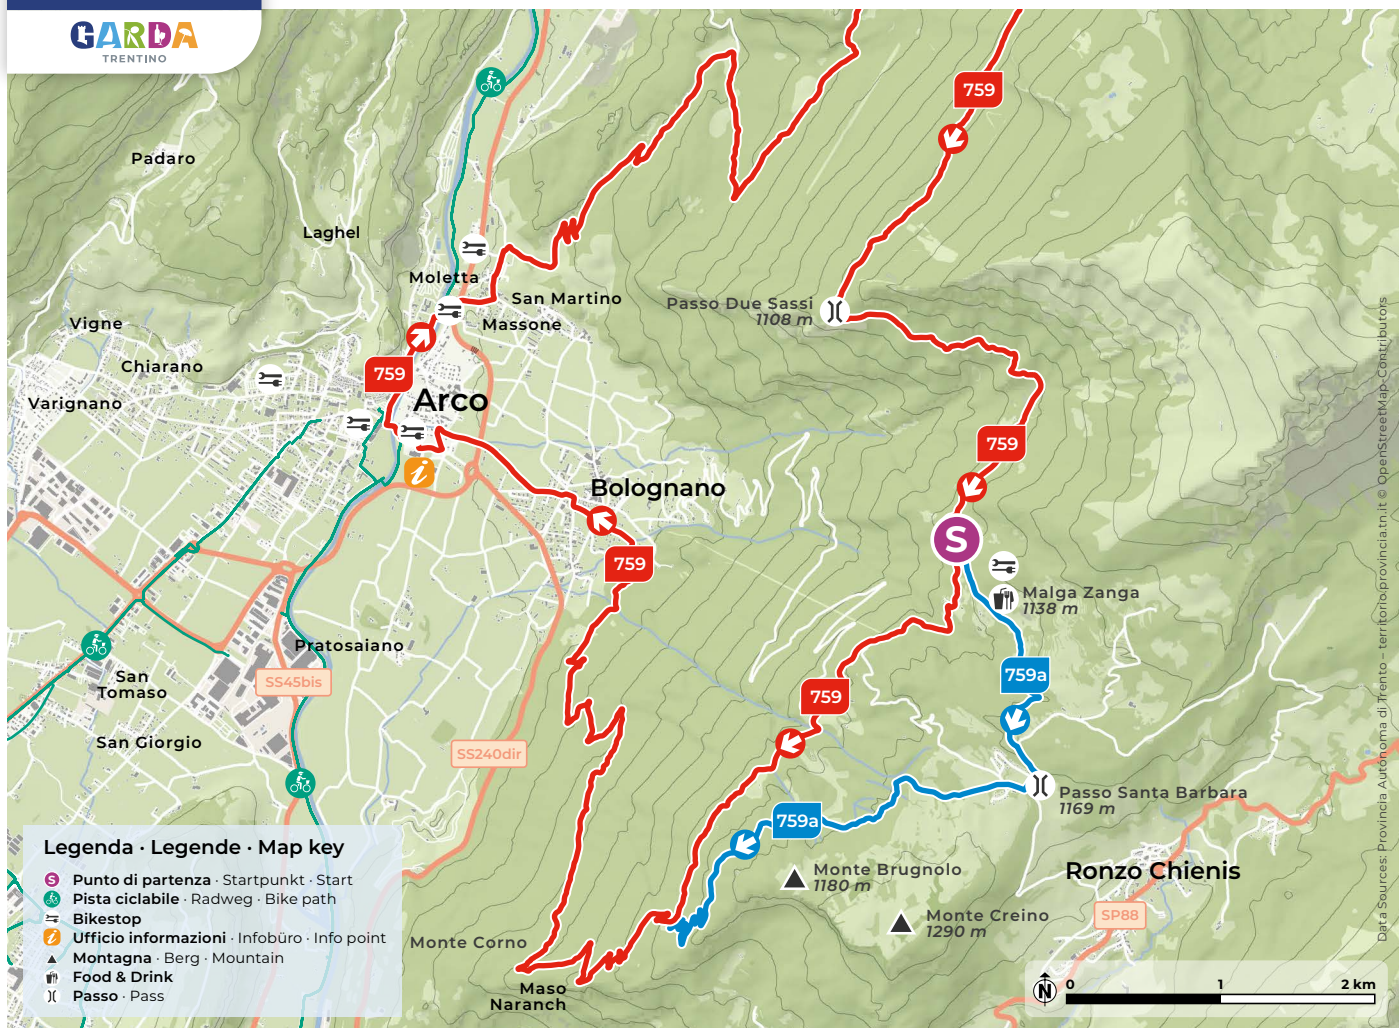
GARDA
TRENTINO

Padaro
Laghel
Moletta
San Martino
Massone
Vigne
Chiarano
Varignano
759
Arco
Bolognano
759
Passo Due Sassi
1108 m
759
759
S
Malga Zanga
1138 m
759a
759
Pratosaiano
San Tomaso
SS45bis
San Giorgio
SS240dir
Passo Santa Barbara
1169 m
759a
Monte Brugnolo
1180 m
Ronzo Chienis
Monte Creino
1290 m
SP88
Monte Corno
Maso Naranch

Legenda · Legende · Map key
Punto di partenza · Startpunkt · Start
Pista ciclabile · Radweg · Bike path
Bikestop
Ufficio informazioni · Infobüro · Info point
Montagna · Berg · Mountain
Food & Drink
Passo · Pass

N
0
1
2 km

Data Sources: Provincia Autonoma di Trento - territorio.provincia.tn.it © OpenStreetMap contributors